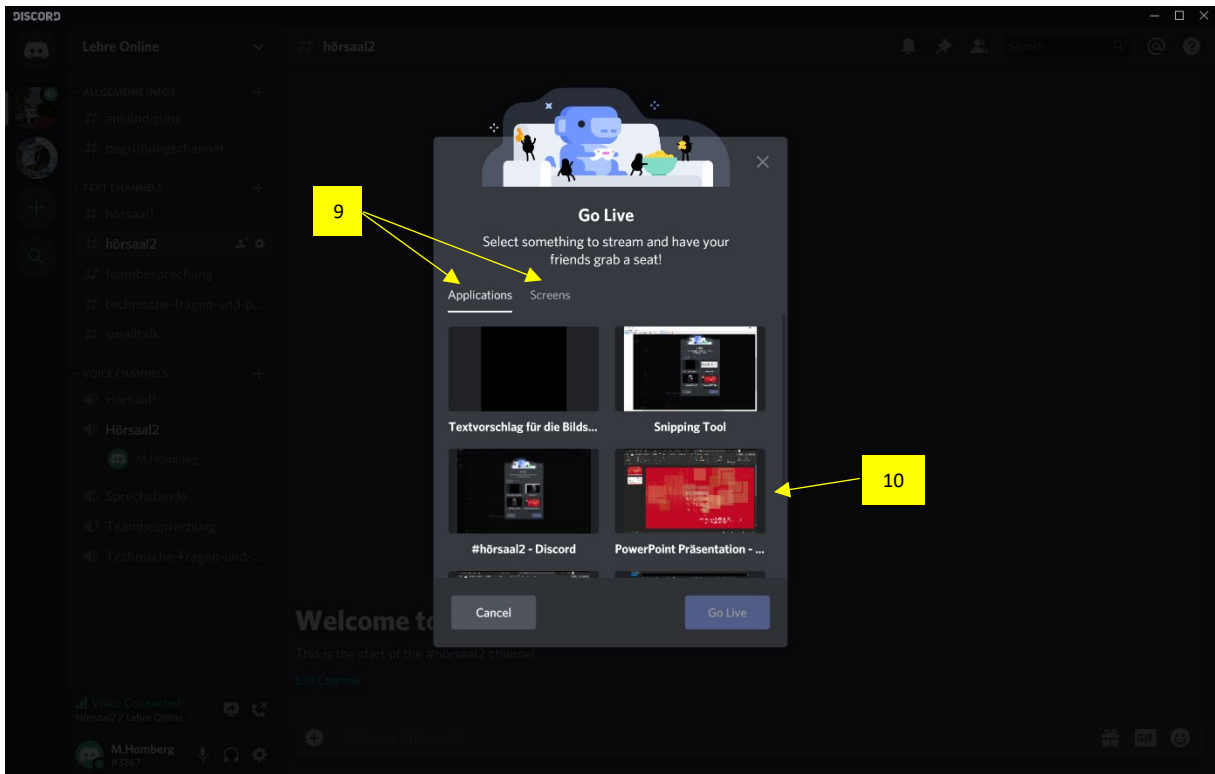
DISCORD

Lehre Online

hörsaal2

Search

ALLGEMEINE INFOS
ankündigung
begrüßungschannel

TEXT CHANNELS
hörsaal1
hörsaal2
teambesprechung
technische-fragen-und-p...
smalltalk

VOICE CHANNELS
Hörsaal1
Hörsaal2
M.Homberg
Sprechstunde
Teambesprechung
Technische-Fragen-und-...

Voice Connected
Hörsaal2 / Lehre Online

M.Homberg
#3267

Welcome to
This is the start of the #hörsaal2 channel.
Edit Channel

9

Go Live

Select something to stream and have your friends grab a seat!

Applications Screens

Textvorschlag für die Bilds...

Snipping Tool

#hörsaal2 - Discord

PowerPoint Präsentation - ...

10

Cancel

Go Live